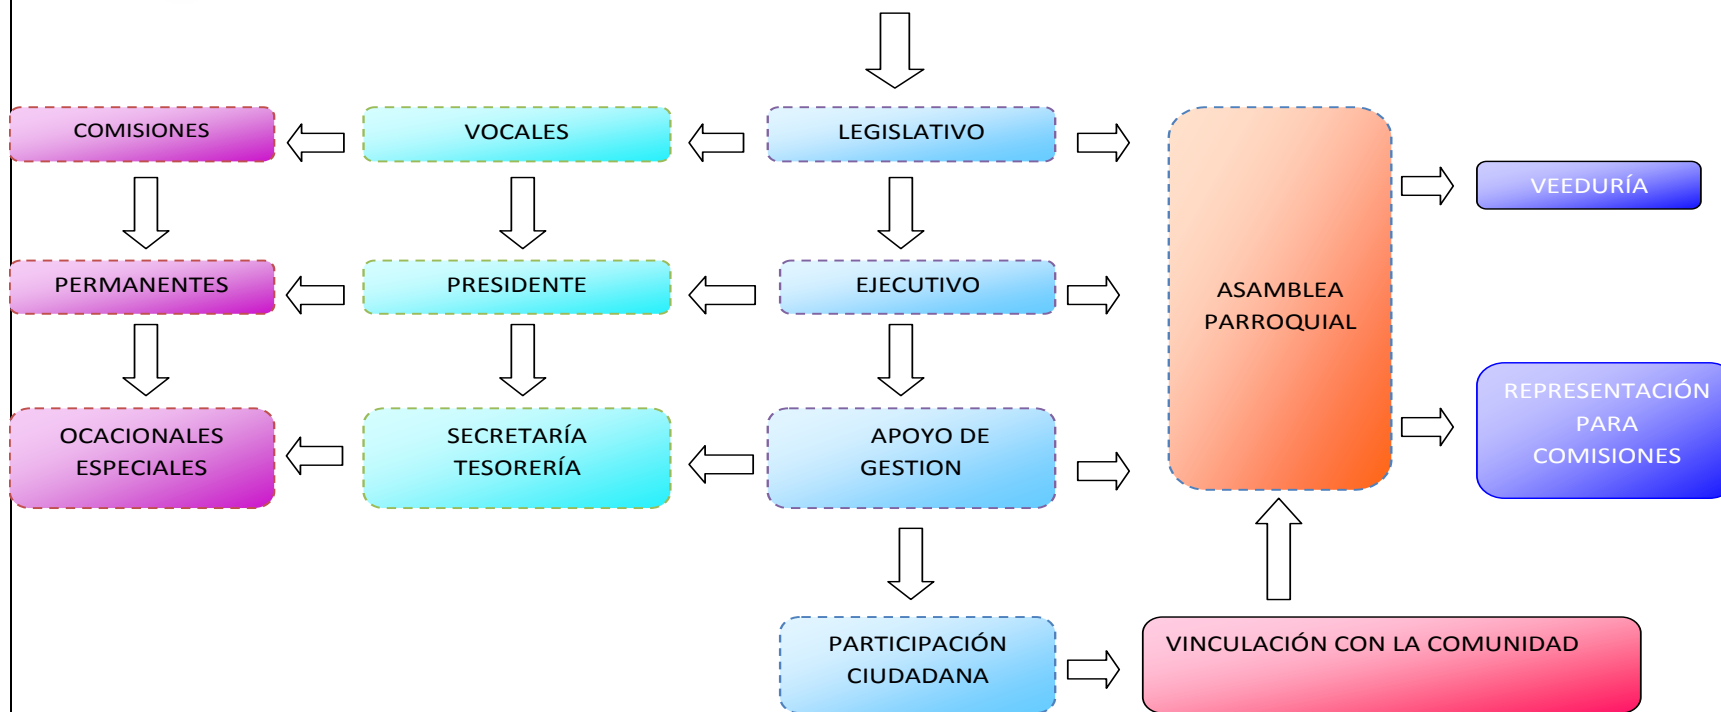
COMISIONES

VOCALES

LEGISLATIVO

PERMANENTES

PRESIDENTE

EJECUTIVO

ASAMBLEA PARROQUIAL

VEEDURÍA

OCACIONALES ESPECIALES

SECRETARÍA TESORERÍA

APOYO DE GESTION

REPRESENTACIÓN PARA COMISIONES

PARTICIPACIÓN CIUDADANA

VINCULACIÓN CON LA COMUNIDAD